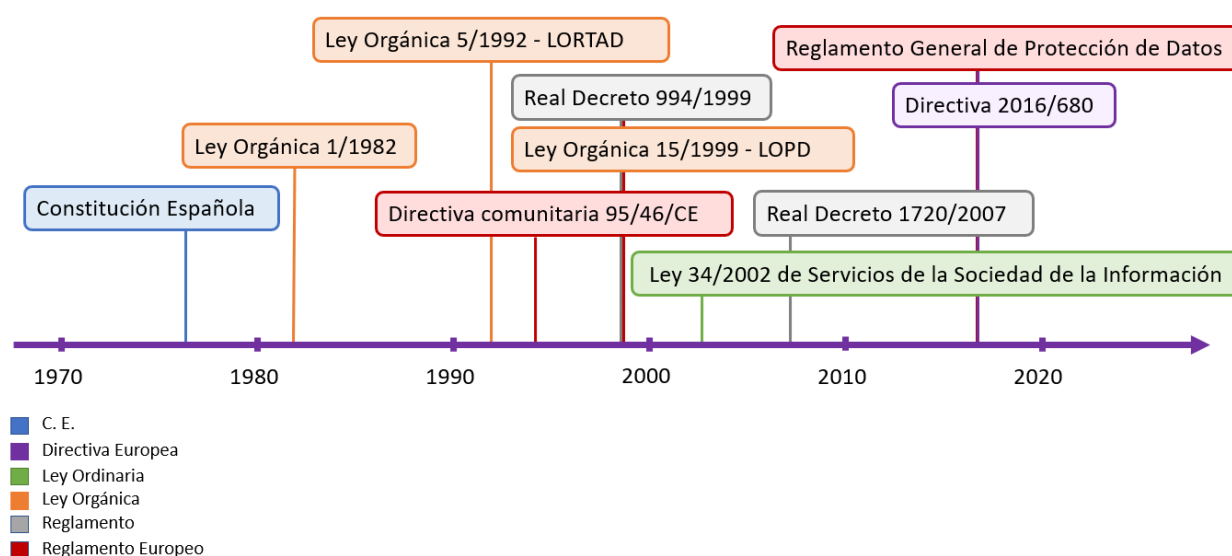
Ley Orgánica 5/1992 - LORTAD

Reglamento General de Protección de Datos

Real Decreto 994/1999

Directiva 2016/680

Ley Orgánica 1/1982

Ley Orgánica 15/1999 - LOPD

Constitución Española

Directiva comunitaria 95/46/CE

Real Decreto 1720/2007

Ley 34/2002 de Servicios de la Sociedad de la Información

1970 1980 1990 2000 2010 2020

C. E.
Directiva Europea
Ley Ordinaria
Ley Orgánica
Reglamento
Reglamento Europeo